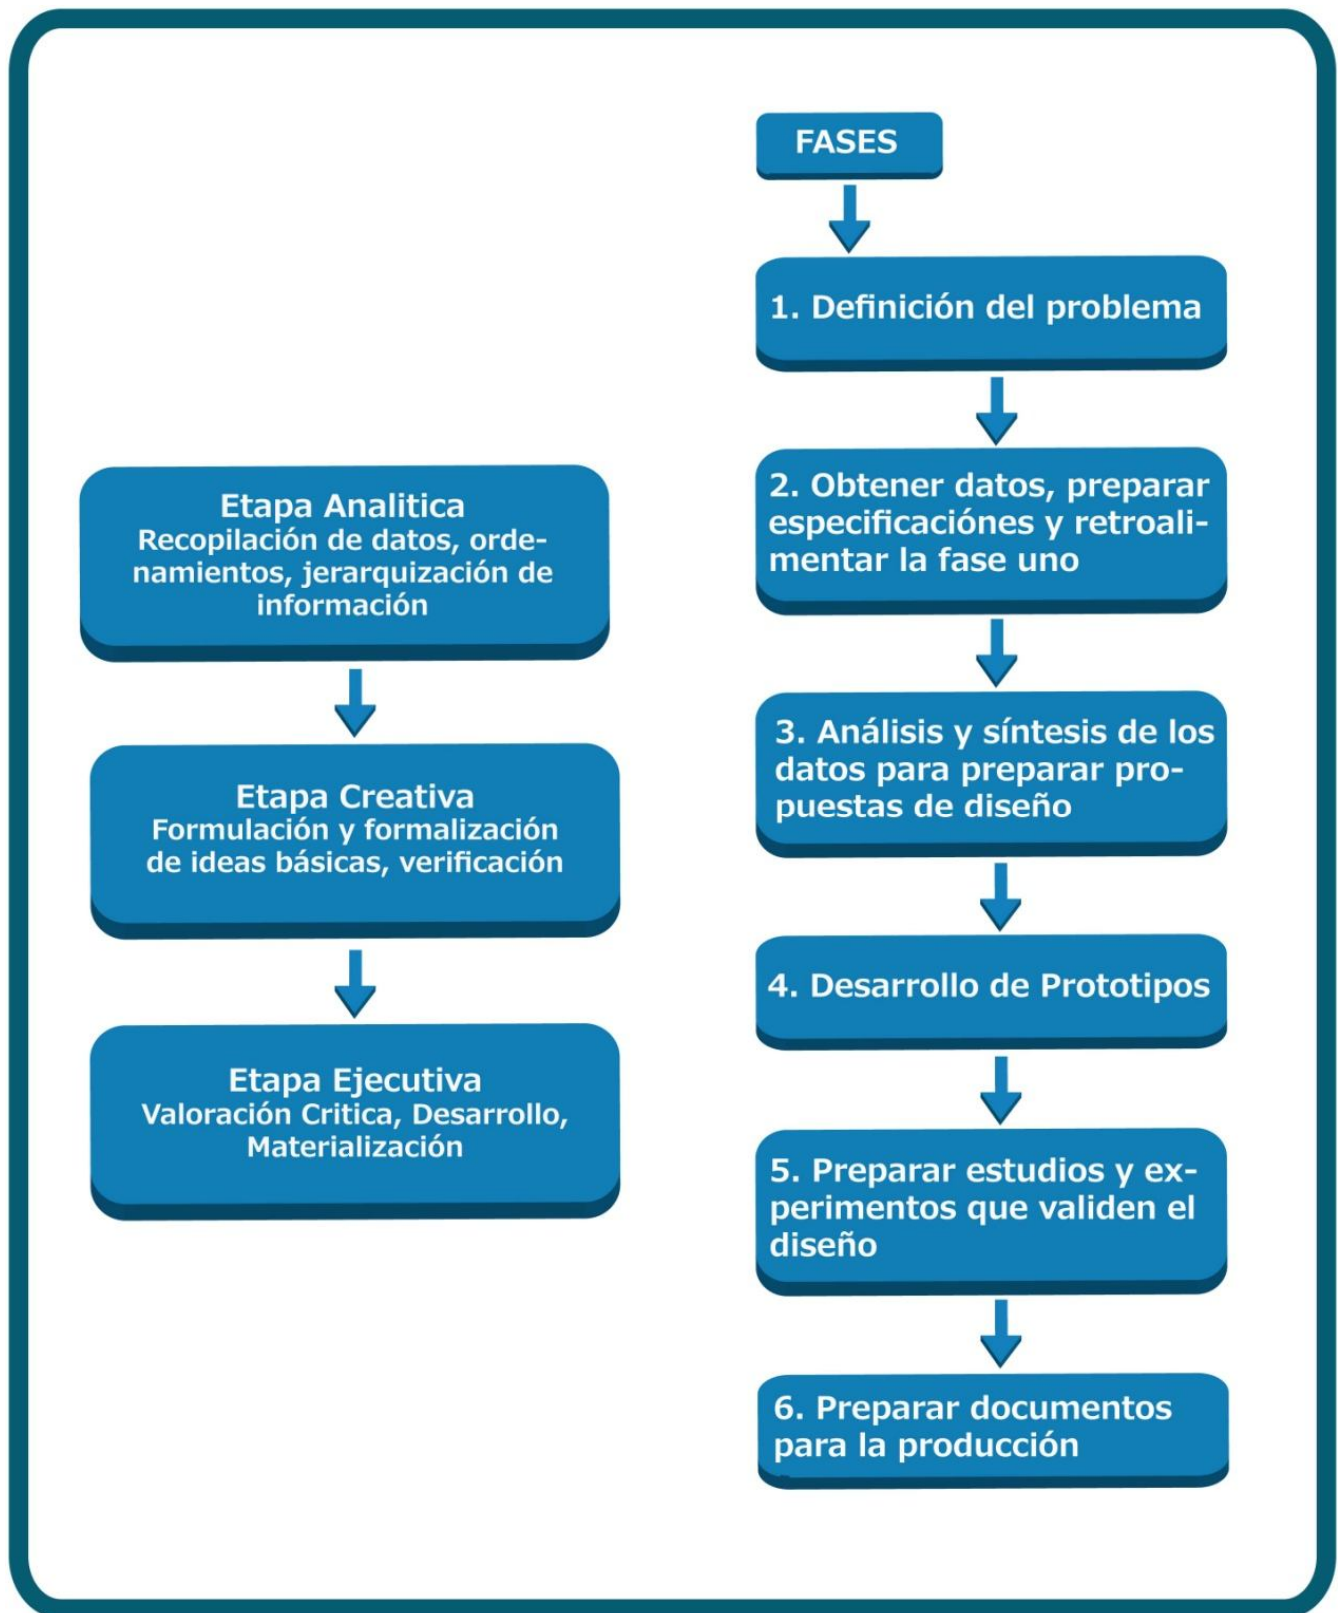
Etapa Analitica
Recopilación de datos, ordenamientos, jerarquización de información

Etapa Creativa
Formulación y formalización de ideas básicas, verificación

Etapa Ejecutiva
Valoración Critica, Desarrollo, Materialización

FASES

1. Definición del problema

2. Obtener datos, preparar especificaciónes y retroalimentar la fase uno

3. Análisis y síntesis de los datos para preparar propuestas de diseño

4. Desarrollo de Prototipos

5. Preparar estudios y experimentos que validen el diseño

6. Preparar documentos para la producción